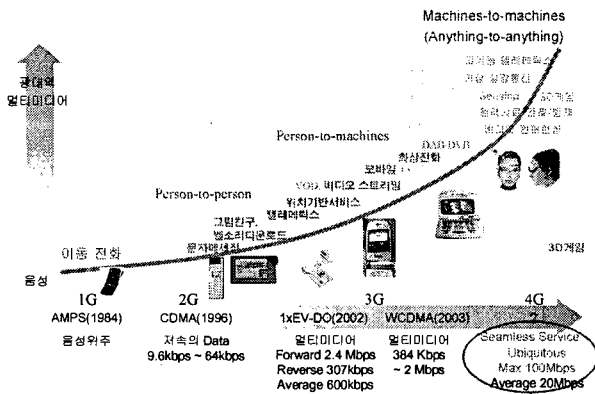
Machines-to-machines
(Anything-to-anything)

광대역
멀티미디어

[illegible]
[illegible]
Sensing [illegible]
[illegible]
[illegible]

Person-to-machines

DAB DVB
화상전화
모바일 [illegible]
VOD, 비디오 스트리밍
위치기반서비스
텔레매틱스

Person-to-person

그림친구,
벨소리다운로드
문자메세지

이동 전화

음성

3D게임

1G
AMPS(1984)
음성위주

2G
CDMA(1996)
저속의 Data
9.6kbps ~ 64kbps

3G
1xEV-DO(2002)
멀티미디어
Forward 2.4 Mbps
Reverse 307kbps
Average 600kbps

WCDMA(2003)
멀티미디어
384 Kbps
~ 2 Mbps

4G
Seamless Service
Ubiquitous
Max 100Mbps
Average 20Mbps